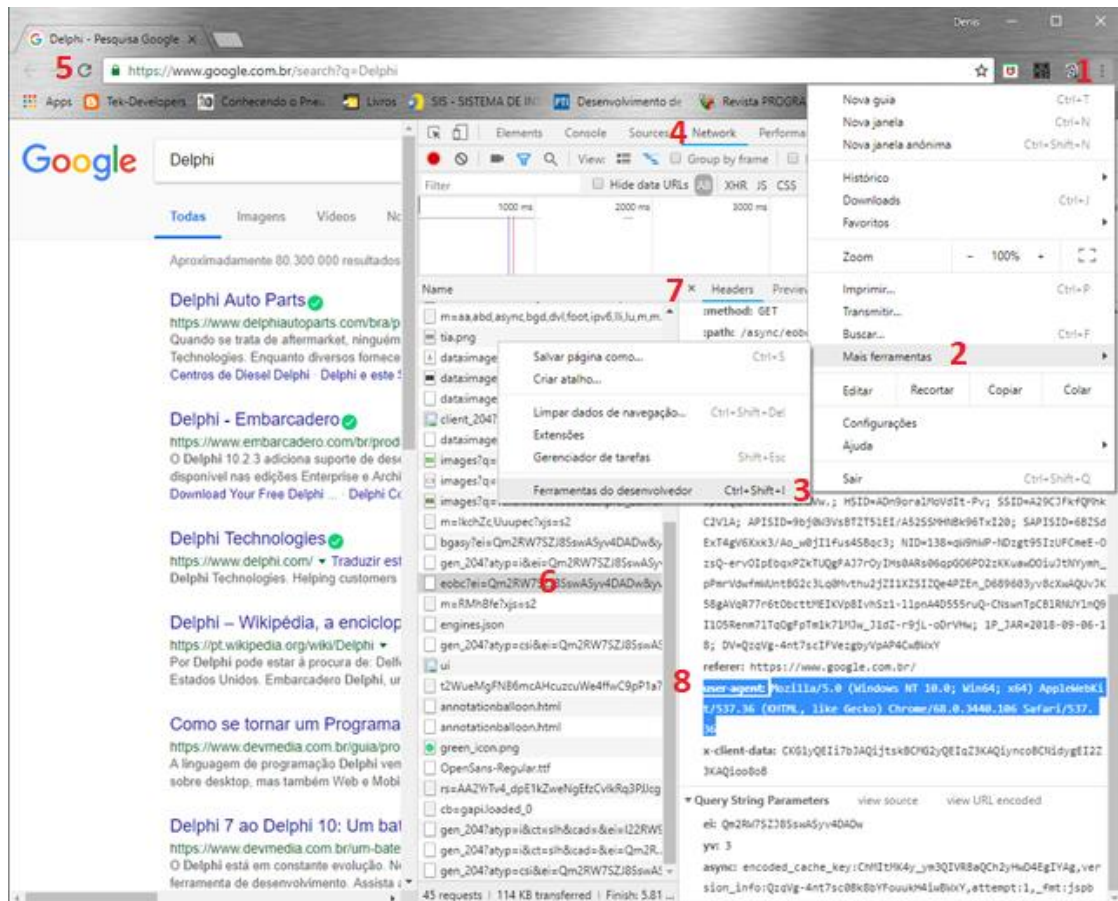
Delphi - Pesquisa Google ×

Denis

5 C https://www.google.com.br/search?q=Delphi 1

Apps Tek-Developers Conhecendo o Pneu Livros SIS - SISTEMA DE IN Desenvolvimento de Revista PROGRA

Google Delphi

Todas Imagens Vídeos No

Aproximadamente 80.300.000 resultados

Delphi Auto Parts
https://www.delphiautoparts.com/bra/p
Quando se trata de aftermarket, ninguém
Technologies. Enquanto diversos fornece
Centros de Diesel Delphi · Delphi e este

Delphi - Embarcadero
https://www.embarcadero.com/br/prod
O Delphi 10.2.3 adiciona suporte de des
disponível nas edições Enterprise e Archi
Download Your Free Delphi ... · Delphi Co

Delphi Technologies
https://www.delphi.com/ ▾ Traduzir est
Delphi Technologies. Helping customers

Delphi – Wikipédia, a enciclop
https://pt.wikipedia.org/wiki/Delphi ▾
Por Delphi pode estar à procura de: Delf
Estados Unidos. Embarcadero Delphi, ur

Como se tornar um Programa
https://www.devmedia.com.br/guia/pro
A linguagem de programação Delphi ven
sobre desktop, mas também Web e Mobi

Delphi 7 ao Delphi 10: Um bat
https://www.devmedia.com.br/um-bate
O Delphi está em constante evolução. Ne
ferramenta de desenvolvimento. Assista

Elements Console Sources 4 Network Performa
View: Group by frame
Filter Hide data URLs All XHR JS CSS
1000 ms 2000 ms 3000 ms

Name 7 × Headers Previe
m=aa,abd,async,bgd,dvl,foot,ipv6,lli,lu,m,m
tia.png
data:image
data:image
data:image
client_204
data:image
images?q=
images?q=
images?q=
m=lkchZc,Uuupec?xjs=s2
bgasy?ei=Qm2RW7SZJ8SswASyv4DADw&y
gen_204?atyp=i&ei=Qm2RW7SZJ8SswASy
eobc?ei=Qm2RW7SZJ8SswASyv4DADw&y 6
m=RMhBfe?xjs=s2
engines.json
gen_204?atyp=csi&ei=Qm2RW7SZJ8SswAS
ui
t2WueMgFN86mcAHcuzcuWe4ffwC9pP1a7
annotationballoon.html
annotationballoon.html
green_icon.png
OpenSans-Regular.ttf
rs=AA2YrTv4_dpE1kZweNgEfzCvlkRq3PJJcg
cb=gapi.loaded_0
gen_204?atyp=i&ct=slh&cad=&ei=I22RW
gen_204?atyp=i&ct=slh&cad=&ei=Qm2R
gen_204?atyp=csi&ei=Qm2RW7SZJ8SswAS
45 requests | 114 KB transferred | Finish: 5.81

:method: GET
:path: /async/eob

Salvar página como... Ctrl+S
Criar atalho...
Limpar dados de navegação... Ctrl+Shift+Del
Extensões
Gerenciador de tarefas Shift+Esc
Ferramentas do desenvolvedor Ctrl+Shift+I 3

Nova guia Ctrl+T
Nova janela Ctrl+N
Nova janela anônima Ctrl+Shift+N
Histórico
Downloads Ctrl+J
Favoritos
Zoom - 100% +
Imprimir... Ctrl+P
Transmitir...
Buscar... Ctrl+F
Mais ferramentas 2
Editar Recortar Copiar Colar
Configurações
Ajuda
Sair Ctrl+Shift+Q

referer: https://www.google.com.br/
8 user-agent: Mozilla/5.0 (Windows NT 10.0; Win64; x64) AppleWebKit/537.36 (KHTML, like Gecko) Chrome/68.0.3440.106 Safari/537.36
x-client-data: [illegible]

▾ Query String Parameters view source view URL encoded
ei: Qm2RW7SZJ8SswASyv4DADw
yv: 3
async: encoded_cache_key:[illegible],version_info:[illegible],attempt:1,_fmt:jspb